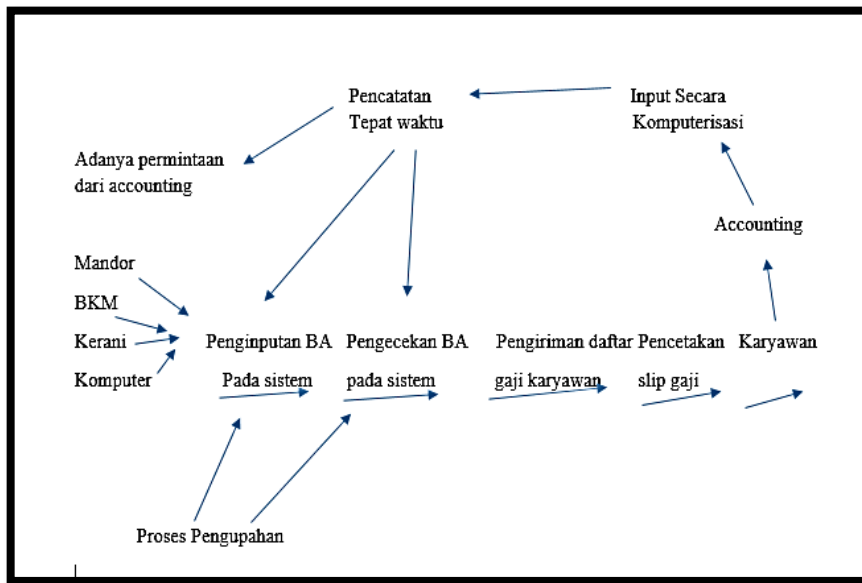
Pencatatan Tepat waktu

Input Secara Komputerisasi

Adanya permintaan dari accounting

Accounting

Mandor

BKM

Kerani

Komputer

Penginputan BA Pada sistem

Pengecekan BA pada sistem

Pengiriman daftar gaji karyawan

Pencetakan slip gaji

Karyawan

Proses Pengupahan